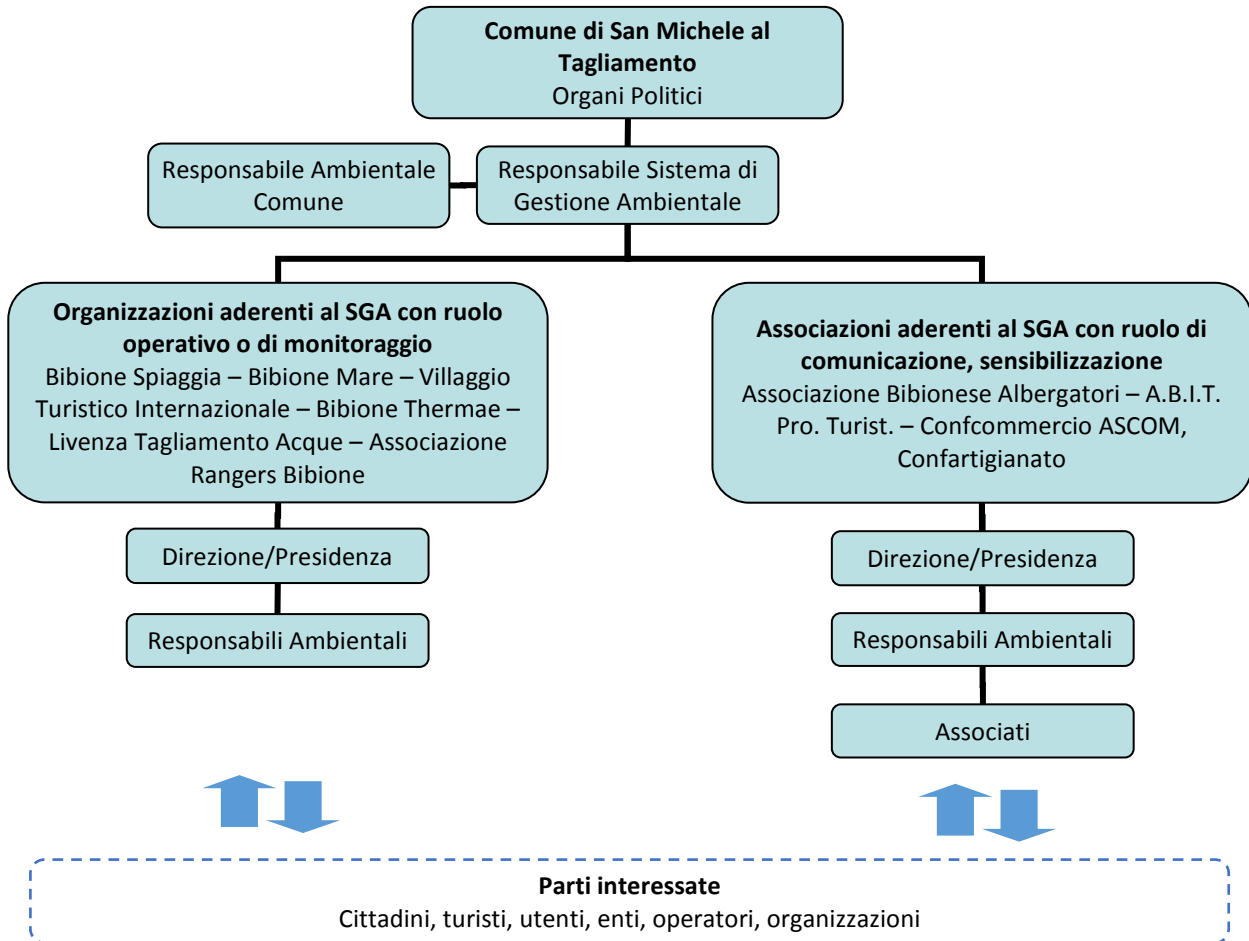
Comune di San Michele al Tagliamento
Organi Politici

Responsabile Ambientale Comune

Responsabile Sistema di Gestione Ambientale

Organizzazioni aderenti al SGA con ruolo operativo o di monitoraggio
Bibione Spiaggia – Bibione Mare – Villaggio Turistico Internazionale – Bibione Thermae – Livenza Tagliamento Acque – Associazione Rangers Bibione

Direzione/Presidenza

Responsabili Ambientali

Associazioni aderenti al SGA con ruolo di comunicazione, sensibilizzazione
Associazione Bibionese Albergatori – A.B.I.T. Pro. Turist. – Confcommercio ASCOM, Confartigianato

Direzione/Presidenza

Responsabili Ambientali

Associati

Parti interessate
Cittadini, turisti, utenti, enti, operatori, organizzazioni